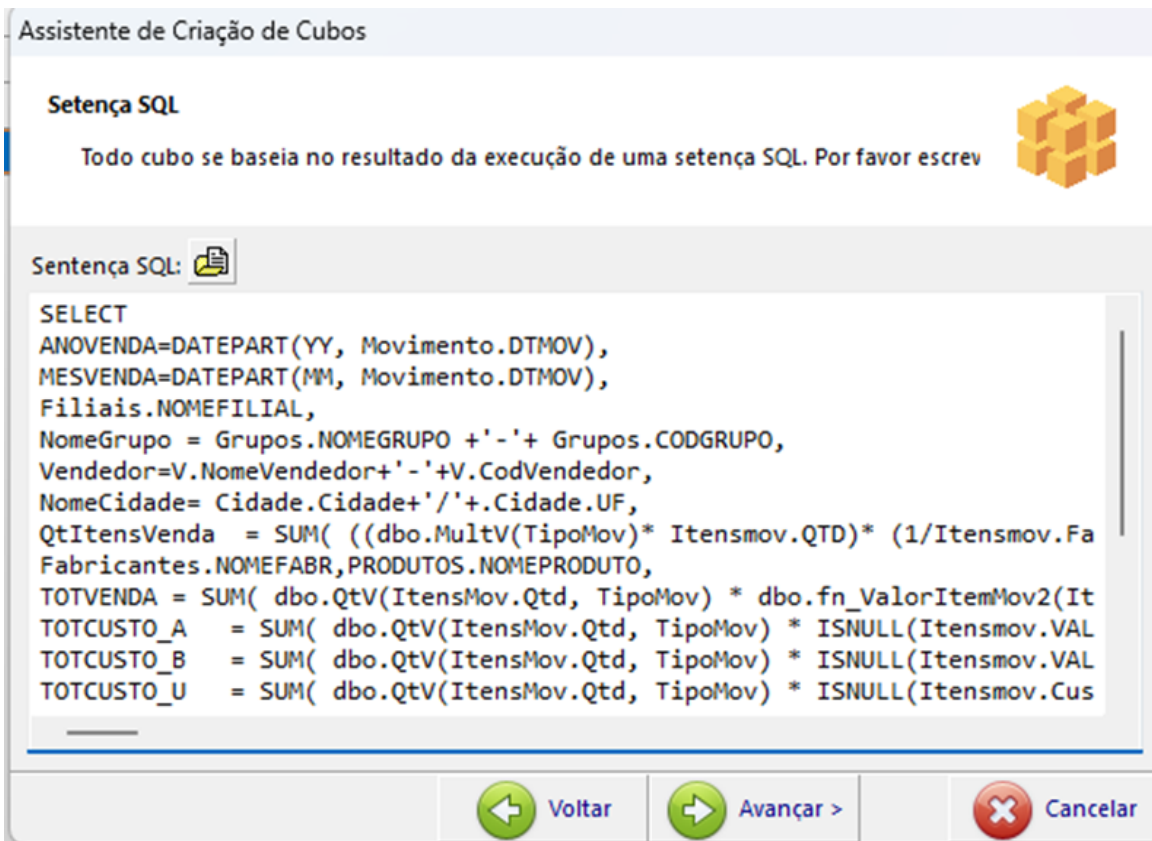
Assistente de Criação de Cubos

Setença SQL

Todo cubo se baseia no resultado da execução de uma setença SQL. Por favor escrev

Sentença SQL:

SELECT
ANOVENDA=DATEPART(YY, Movimento.DTMOV),
MESVENDA=DATEPART(MM, Movimento.DTMOV),
Filiais.NOMEFILIAL,
NomeGrupo = Grupos.NOMEGRUPO +'-'+ Grupos.CODGRUPO,
Vendedor=V.NomeVendedor+'-'+V.CodVendedor,
NomeCidade= Cidade.Cidade+'/'+.Cidade.UF,
QtItensVenda  = SUM( ((dbo.MultV(TipoMov)* Itensmov.QTD)* (1/Itensmov.Fa
Fabricantes.NOMEFABR,PRODUTOS.NOMEPRODUTO,
TOTVENDA = SUM( dbo.QtV(ItensMov.Qtd, TipoMov) * dbo.fn_ValorItemMov2(It
TOTCUSTO_A   = SUM( dbo.QtV(ItensMov.Qtd, TipoMov) * ISNULL(Itensmov.VAL
TOTCUSTO_B   = SUM( dbo.QtV(ItensMov.Qtd, TipoMov) * ISNULL(Itensmov.VAL
TOTCUSTO_U   = SUM( dbo.QtV(ItensMov.Qtd, TipoMov) * ISNULL(Itensmov.Cus

Voltar
Avançar >
Cancelar